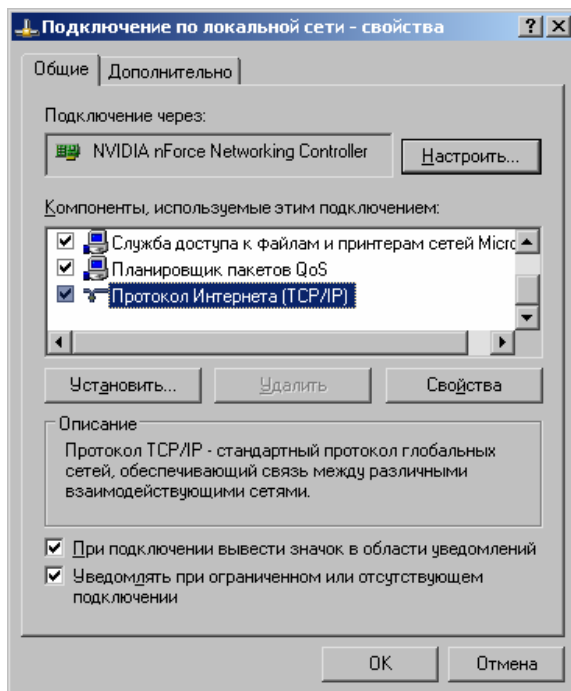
Подключение по локальной сети - свойства
? X
Общие | Дополнительно

Подключение через:
NVIDIA nForce Networking Controller
Настроить...

Компоненты, используемые этим подключением:
☑ Служба доступа к файлам и принтерам сетей Micro
☑ Планировщик пакетов QoS
☑ Протокол Интернета (TCP/IP)

Установить... | Удалить | Свойства

Описание
Протокол TCP/IP - стандартный протокол глобальных сетей, обеспечивающий связь между различными взаимодействующими сетями.

☑ При подключении вывести значок в области уведомлений
☑ Уведомлять при ограниченном или отсутствующем подключении

OK | Отмена